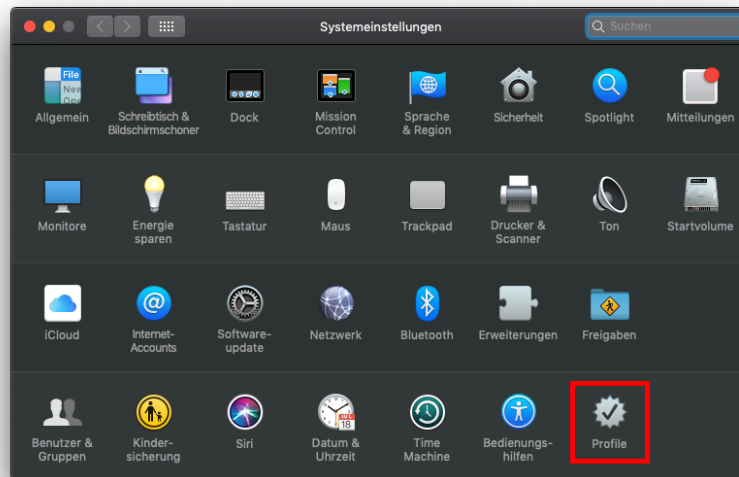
Systemeinstellungen

Suchen

File New Ope

Allgemein

Schreibtisch & Bildschirmschoner

Dock

Mission Control

Sprache & Region

Sicherheit

Spotlight

Mitteilungen

Monitore

Energie sparen

Tastatur

Maus

Trackpad

Drucker & Scanner

Ton

Startvolume

iCloud

Internet-Accounts

Software-update

Netzwerk

Bluetooth

Erweiterungen

Freigaben

Benutzer & Gruppen

Kinder-sicherung

Siri

JUL 18

Datum & Uhrzeit

Time Machine

Bedienungs-hilfen

Profile